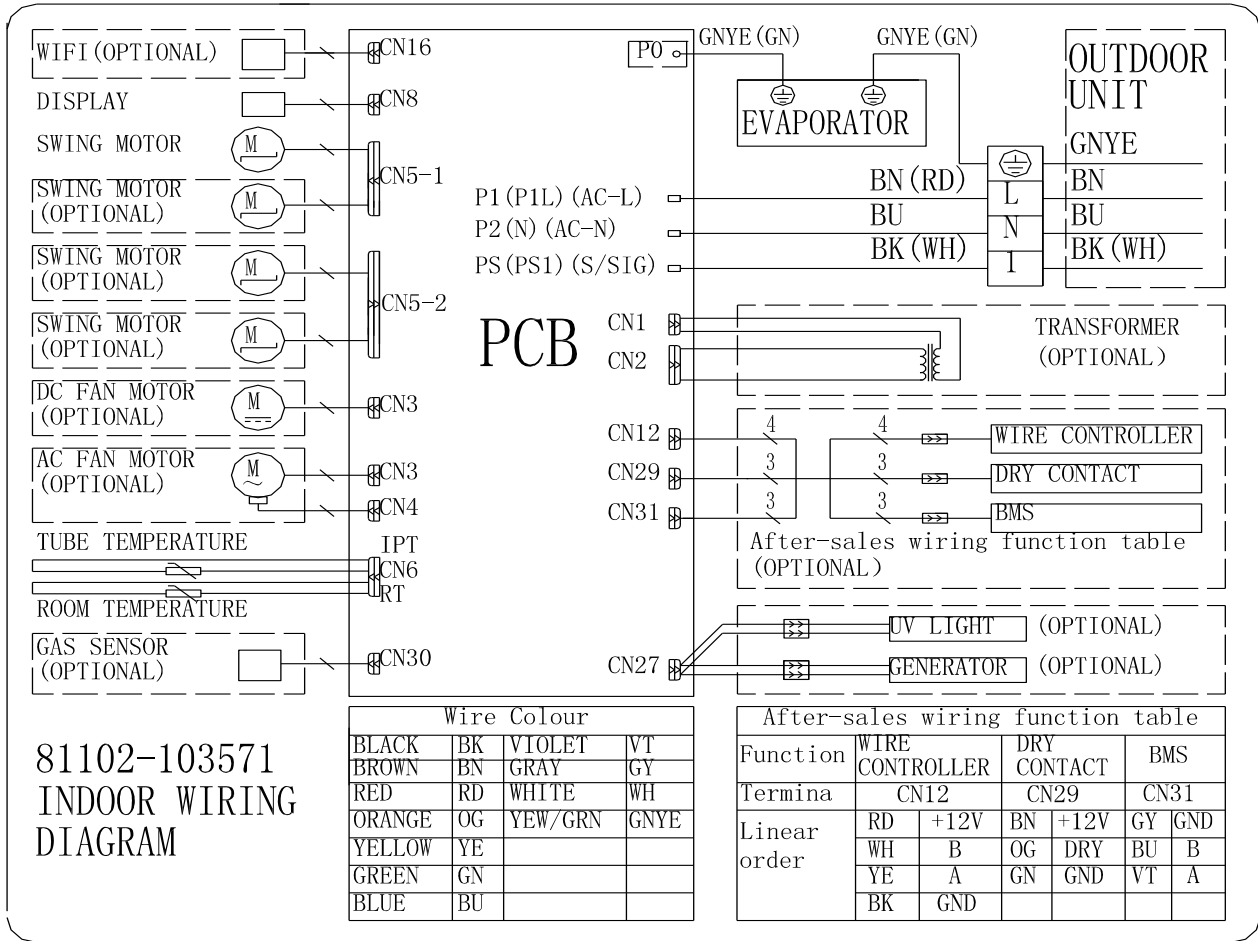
WIFI(OPTIONAL)
CN16
DISPLAY
CN8
SWING MOTOR
M
CN5-1
SWING MOTOR (OPTIONAL)
M
SWING MOTOR (OPTIONAL)
M
CN5-2
SWING MOTOR (OPTIONAL)
M
DC FAN MOTOR (OPTIONAL)
M
CN3
AC FAN MOTOR (OPTIONAL)
M
CN3
CN4
TUBE TEMPERATURE
IPT
CN6
RT
ROOM TEMPERATURE
GAS SENSOR (OPTIONAL)
CN30

P0
GNYE(GN)
GNYE(GN)
EVAPORATOR
OUTDOOR UNIT
GNYE
BN(RD)
BN
BU
BU
BK(WH)
BK(WH)
L
N
1
P1(P1L)(AC-L)
P2(N)(AC-N)
PS(PS1)(S/SIG)
PCB
CN1
CN2
TRANSFORMER (OPTIONAL)
CN12
CN29
CN31
4
3
3
4
3
3
WIRE CONTROLLER
DRY CONTACT
BMS
After-sales wiring function table (OPTIONAL)
CN27
UV LIGHT
(OPTIONAL)
GENERATOR
(OPTIONAL)

81102-103571
INDOOR WIRING DIAGRAM

| Wire Colour | | | |
|---|---|---|---|
| BLACK | BK | VIOLET | VT |
| BROWN | BN | GRAY | GY |
| RED | RD | WHITE | WH |
| ORANGE | OG | YEW/GRN | GNYE |
| YELLOW | YE | | |
| GREEN | GN | | |
| BLUE | BU | | |

| After-sales wiring function table | | | | | | |
|---|---|---|---|---|---|---|
| Function | WIRE CONTROLLER | | DRY CONTACT | | BMS | |
| Termina | CN12 | | CN29 | | CN31 | |
| Linear order | RD | +12V | BN | +12V | GY | GND |
| | WH | B | OG | DRY | BU | B |
| | YE | A | GN | GND | VT | A |
| | BK | GND | | | | |